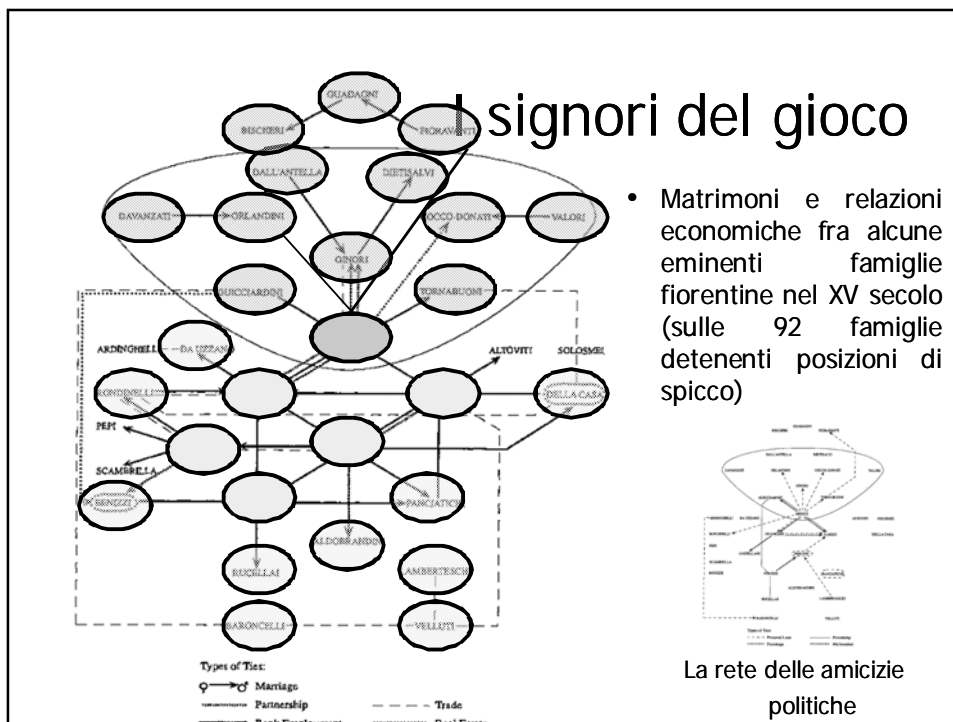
I signori del gioco

GUADAGNI
BISCHERI
FIORAVANTI
DALL'ANTELLA
DIETISALVI
DAVANZATI
ORLANDINI
ROCCO-DONATI
VALORI
GINORI
AA
GUICCIARDINI
TORNABUONI
ARDINGHELLI
DA UZZANO
ALTOVITI
SOLOSMEI
RONDINELLI
DELLA CASA
PEPI
SCAMBRILLA
BENIZZI
PANCIATICHI
ALDOBRANDO
RUCELLAI
AMBERTESCHI
BARONCELLI
VELLUTI

Types of Ties:
Marriage
Partnership
Trade
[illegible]
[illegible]

• Matrimoni e relazioni economiche fra alcune eminenti famiglie fiorentine nel XV secolo (sulle 92 famiglie detenenti posizioni di spicco)

La rete delle amicizie politiche